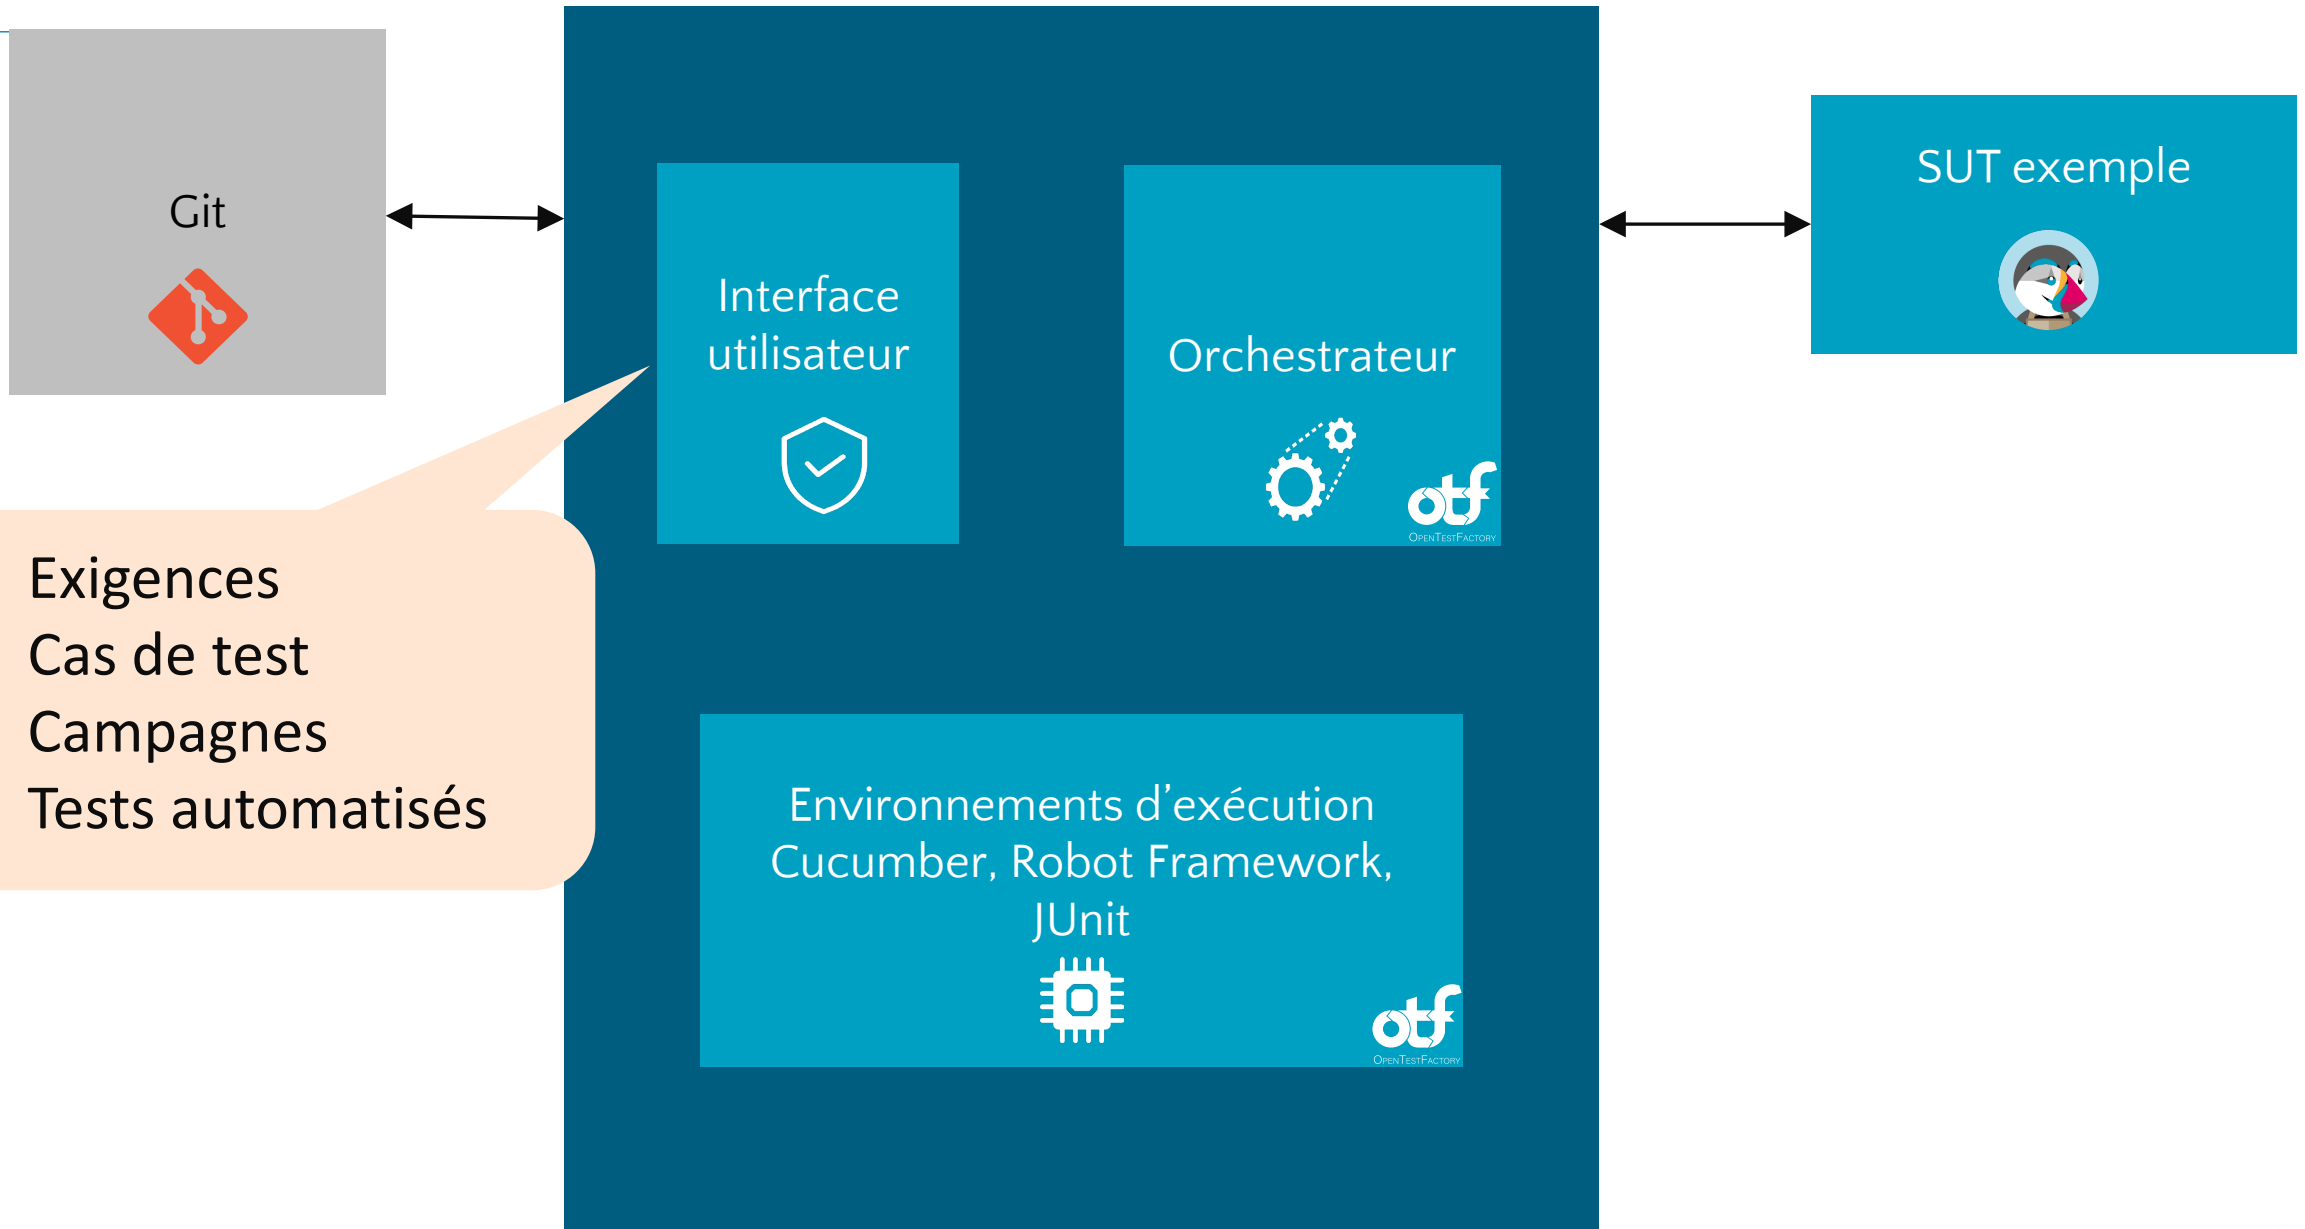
Git

Interface utilisateur

Orchestrateur

otf
OpenTestFactory

SUT exemple

Exigences
Cas de test
Campagnes
Tests automatisés

Environnements d'exécution
Cucumber, Robot Framework, JUnit

otf
OpenTestFactory